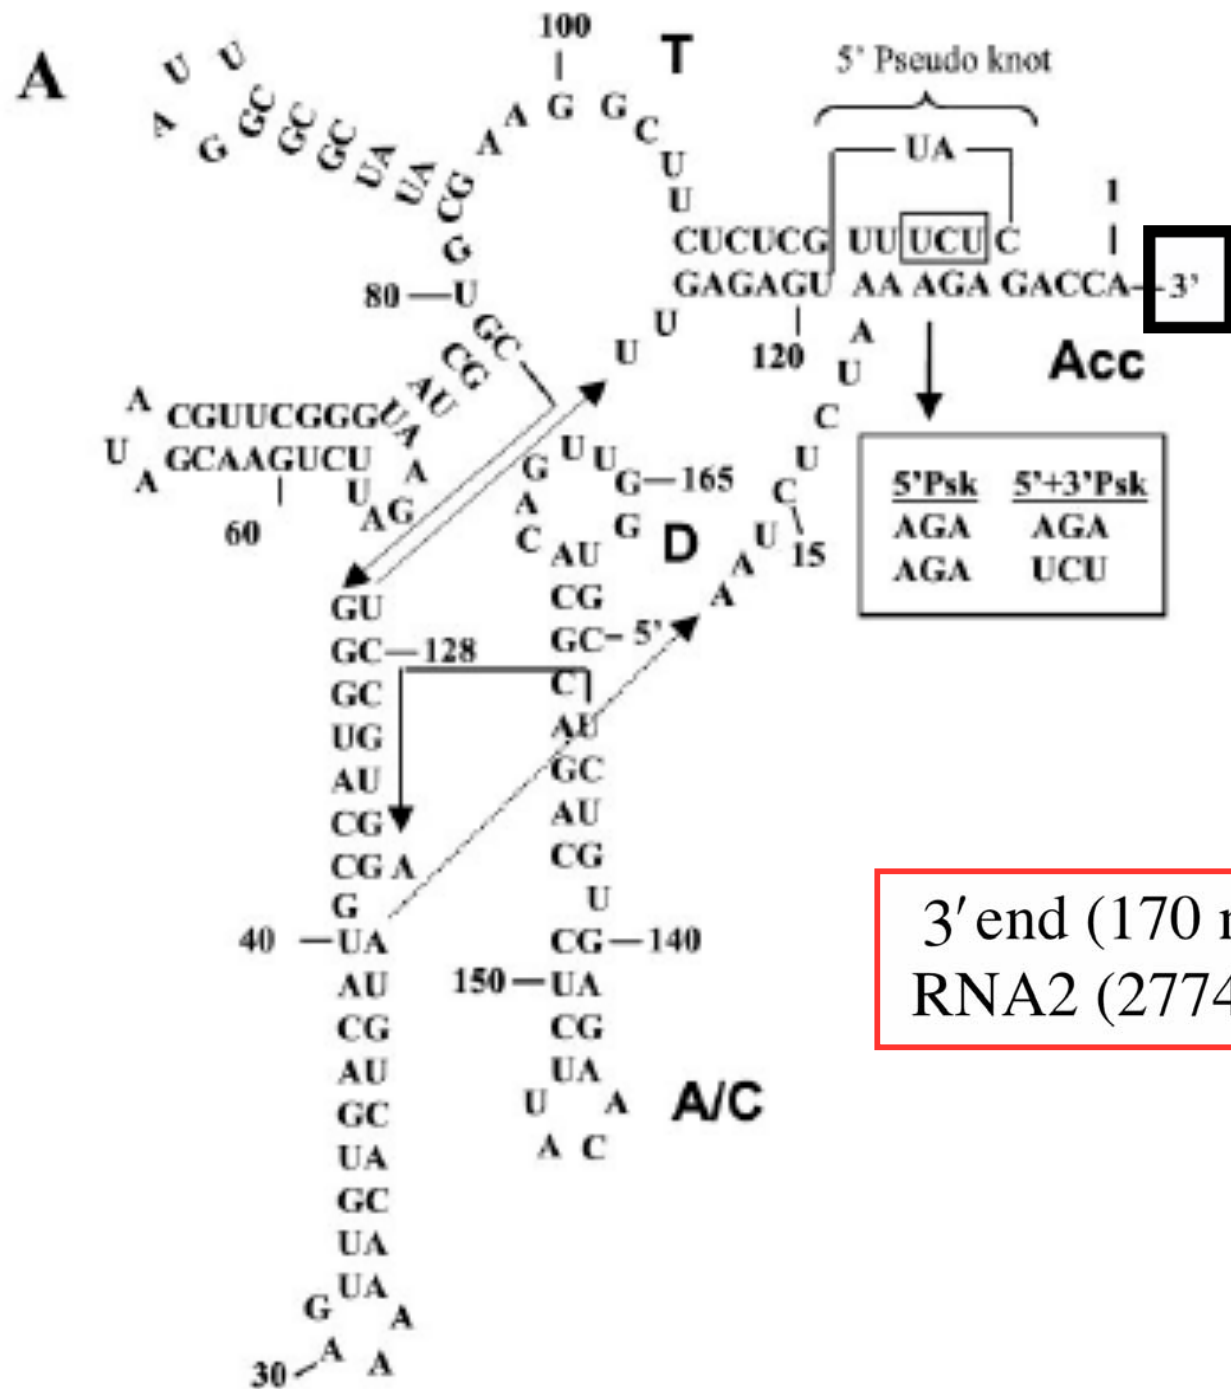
A

100

T

5' Pseudo knot

UA

A U U

G GC GC GC UA UA CG

A A G G C U U

CUCUCG UU UCU C

GAGAGU AA AGA GACCA 3'

1

80 U

G

GC CG AU

U U

120

A U C U C

Acc

A CGUUCGGG UA

U GCAAGUCU A

A

60

U AG

G U U G 165

A C

G

D

AU

U 15

A A

5'Psk | 5'+3'Psk
AGA | AGA
AGA | UCU

GU

GC 128

GC

UG

AU

CG

CG A

G

40 UA

AU

CG

AU

GC

UA

GC

UA

G UA A

30 A A

CG

GC 5'

C

AU

GC

AU

CG

U

CG 140

150 UA

CG

UA

U A

A C

A/C

3′ end (170 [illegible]
RNA2 (2774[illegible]